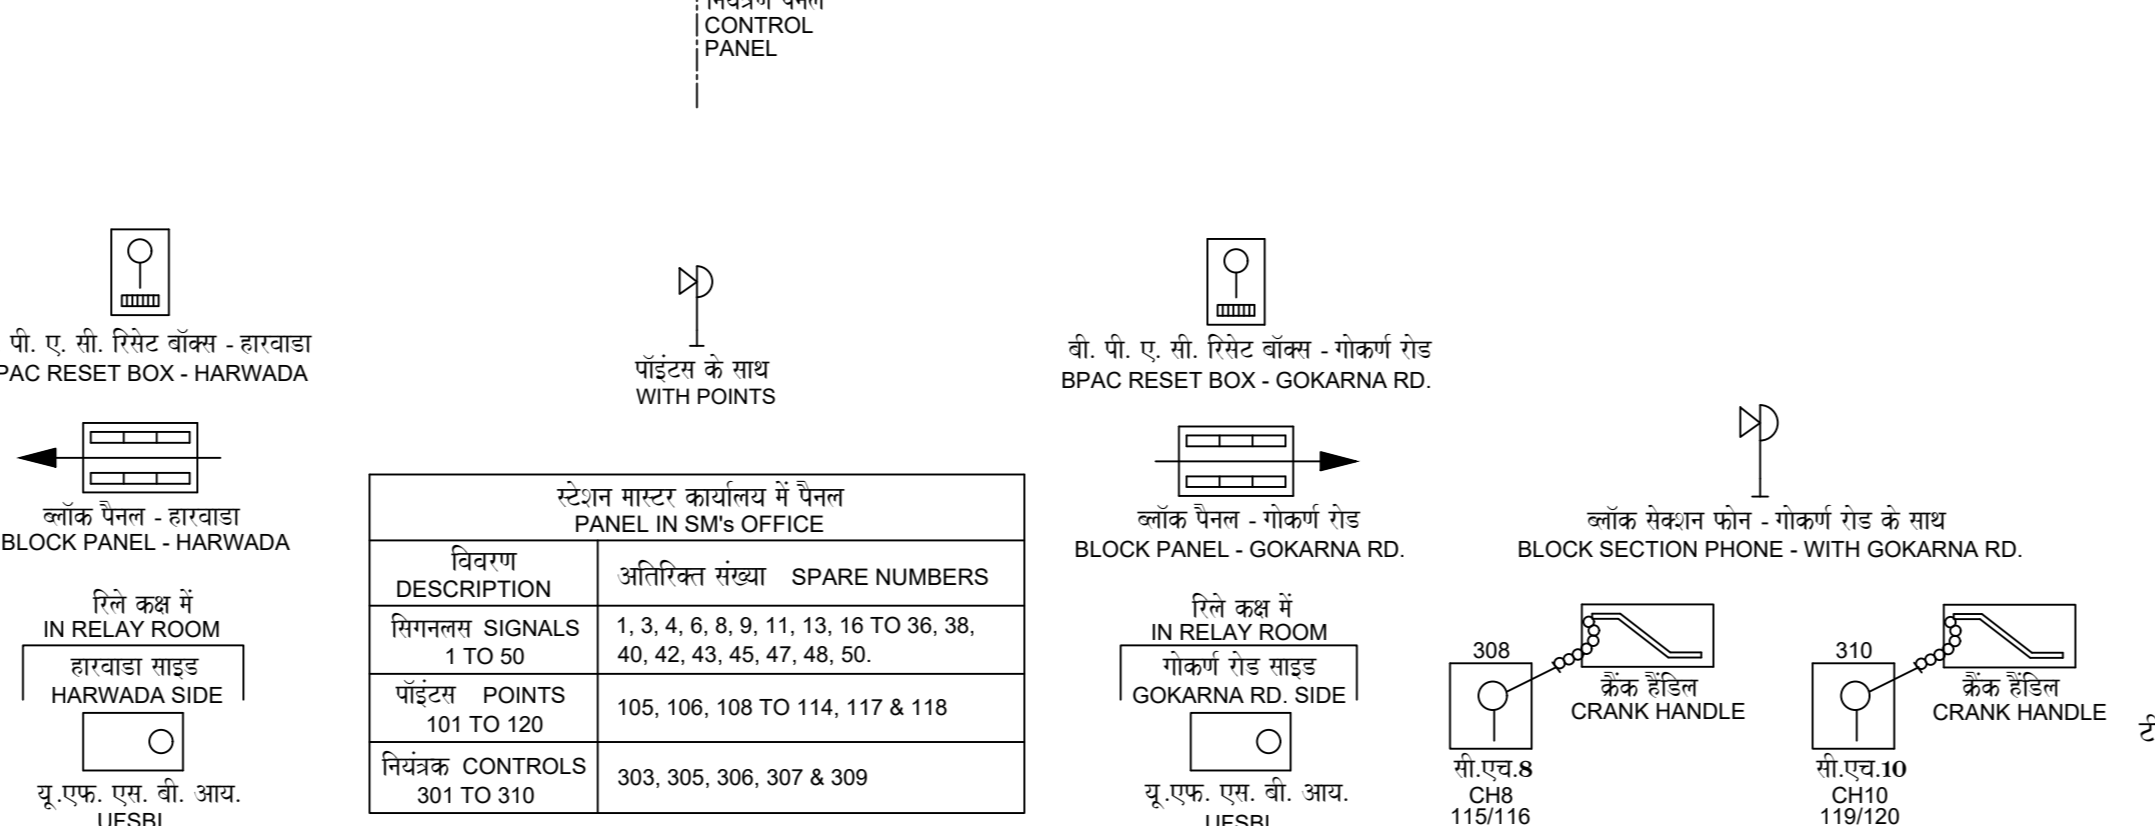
नियंत्रण पैनल
CONTROL
PANEL

पी. ए. सी. रिसेट बॉक्स - हारवाडा
PAC RESET BOX - HARWADA

पॉइंटस के साथ
WITH POINTS

बी. पी. ए. सी. रिसेट बॉक्स - गोकर्ण रोड
BPAC RESET BOX - GOKARNA RD.

ब्लॉक पैनल - हारवाडा
BLOCK PANEL - HARWADA

| स्टेशन मास्टर कार्यालय में पैनल PANEL IN SM's OFFICE | |
|---|---|
| विवरण DESCRIPTION | अतिरिक्त संख्या SPARE NUMBERS |
| सिगनलस SIGNALS 1 TO 50 | 1, 3, 4, 6, 8, 9, 11, 13, 16 TO 36, 38, 40, 42, 43, 45, 47, 48, 50. |
| पॉइंटस POINTS 101 TO 120 | 105, 106, 108 TO 114, 117 & 118 |
| नियंत्रक CONTROLS 301 TO 310 | 303, 305, 306, 307 & 309 |

ब्लॉक पैनल - गोकर्ण रोड
BLOCK PANEL - GOKARNA RD.

ब्लॉक सेक्शन फोन - गोकर्ण रोड के साथ
BLOCK SECTION PHONE - WITH GOKARNA RD.

रिले कक्ष में
IN RELAY ROOM
हारवाडा साइड
HARWADA SIDE

यू.एफ. एस. बी. आय.
UFSBI

रिले कक्ष में
IN RELAY ROOM
गोकर्ण रोड साइड
GOKARNA RD. SIDE

यू.एफ. एस. बी. आय.
UFSBI

308
क्रैंक हैंडिल
CRANK HANDLE
सी.एच.8
CH8
115/116

310
क्रैंक हैंडिल
CRANK HANDLE
सी.एच.10
CH10
119/120

टी